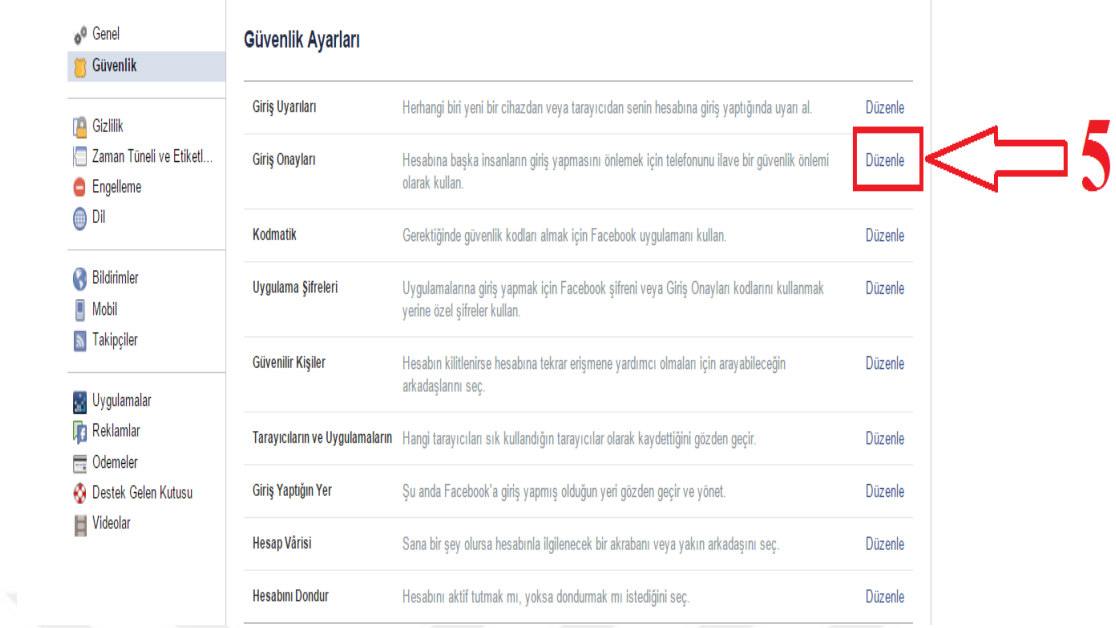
Genel
Güvenlik

Gizlilik
Zaman Tüneli ve Etiketl...
Engelleme
Dil

Bildirimler
Mobil
Takipçiler

Uygulamalar
Reklamlar
Ödemeler
Destek Gelen Kutusu
Videolar

Güvenlik Ayarları

| | | |
|---|---|---|
| Giriş Uyarıları | Herhangi biri yeni bir cihazdan veya tarayıcıdan senin hesabına giriş yaptığında uyarı al. | Düzenle |
| Giriş Onayları | Hesabına başka insanların giriş yapmasını önlemek için telefonunu ilave bir güvenlik önlemi olarak kullan. | Düzenle |
| Kodmatik | Gerektiğinde güvenlik kodları almak için Facebook uygulamanı kullan. | Düzenle |
| Uygulama Şifreleri | Uygulamalarına giriş yapmak için Facebook şifreni veya Giriş Onayları kodlarını kullanmak yerine özel şifreler kullan. | Düzenle |
| Güvenilir Kişiler | Hesabın kilitlenirse hesabına tekrar erişmene yardımcı olmaları için arayabileceğin arkadaşlarını seç. | Düzenle |
| Tarayıcıların ve Uygulamaların | Hangi tarayıcıları sık kullandığın tarayıcılar olarak kaydettiğini gözden geçir. | Düzenle |
| Giriş Yaptığın Yer | Şu anda Facebook'a giriş yapmış olduğun yeri gözden geçir ve yönet. | Düzenle |
| Hesap Vârisi | Sana bir şey olursa hesabınla ilgilenecek bir akrabanı veya yakın arkadaşını seç. | Düzenle |
| Hesabını Dondur | Hesabını aktif tutmak mı, yoksa dondurmak mı istediğini seç. | Düzenle |

5